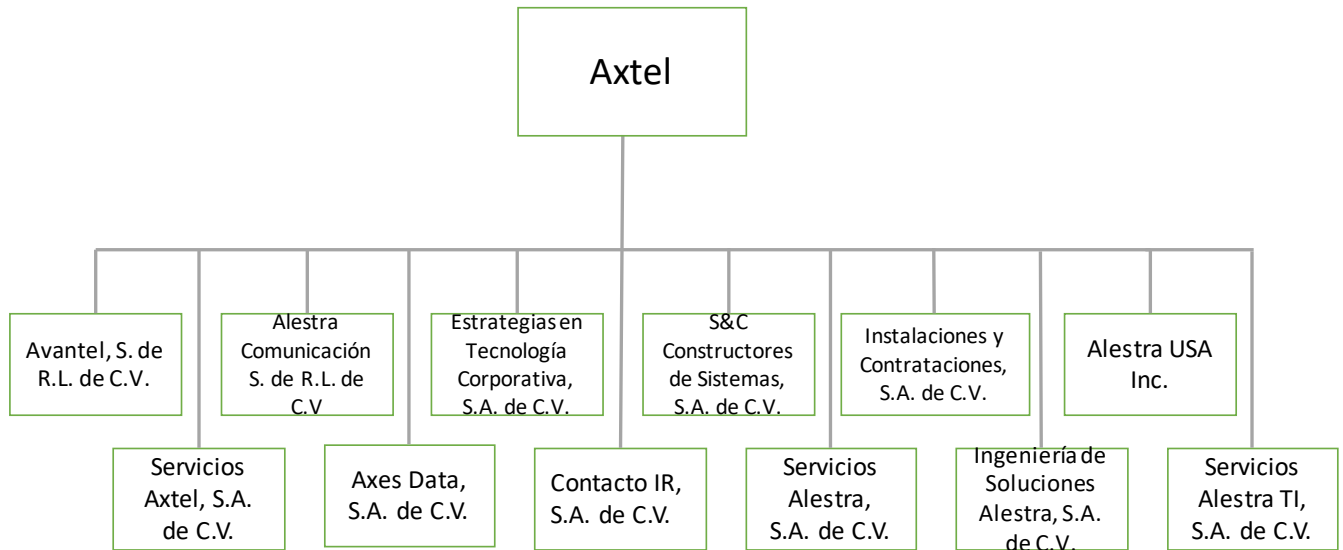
Axtel

Avantel, S. de R.L. de C.V.

Servicios Axtel, S.A. de C.V.

Alestra Comunicación S. de R.L. de C.V

Axes Data, S.A. de C.V.

Estrategias en Tecnología Corporativa, S.A. de C.V.

Contacto IR, S.A. de C.V.

S&C Constructores de Sistemas, S.A. de C.V.

Servicios Alestra, S.A. de C.V.

Instalaciones y Contrataciones, S.A. de C.V.

Ingeniería de Soluciones Alestra, S.A. de C.V.

Alestra USA Inc.

Servicios Alestra TI, S.A. de C.V.